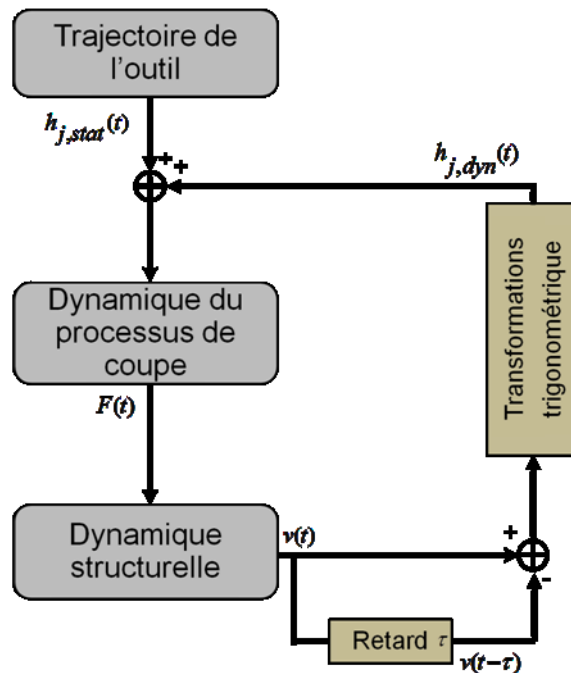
Trajectoire de l’outil

$h_{j,stat}(t)$

+ +

$h_{j,dyn}(t)$

Transformations trigonométrique

Dynamique du processus de coupe

$F(t)$

Dynamique structurelle

$v(t)$

+

-

Retard $\tau$

$v(t-\tau)$